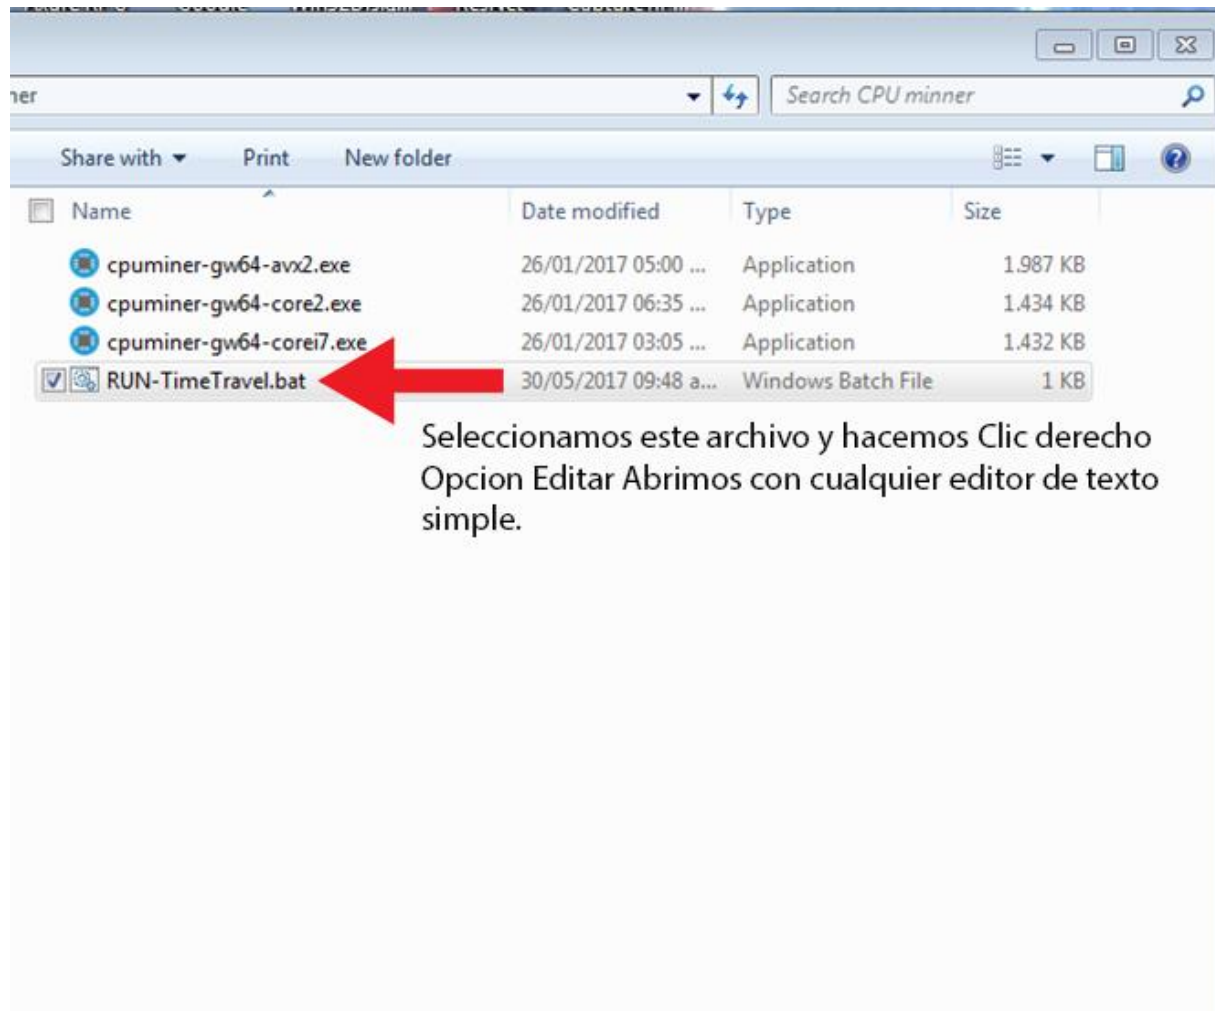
ner

Search CPU minner

Share with ▾ Print New folder

| Name | Date modified | Type | Size |
|---|---|---|---|
| cpuminer-gw64-avx2.exe | 26/01/2017 05:00 ... | Application | 1.987 KB |
| cpuminer-gw64-core2.exe | 26/01/2017 06:35 ... | Application | 1.434 KB |
| cpuminer-gw64-corei7.exe | 26/01/2017 03:05 ... | Application | 1.432 KB |
| RUN-TimeTravel.bat | 30/05/2017 09:48 a... | Windows Batch File | 1 KB |

Seleccionamos este archivo y hacemos Clic derecho Opcion Editar Abrimos con cualquier editor de texto simple.